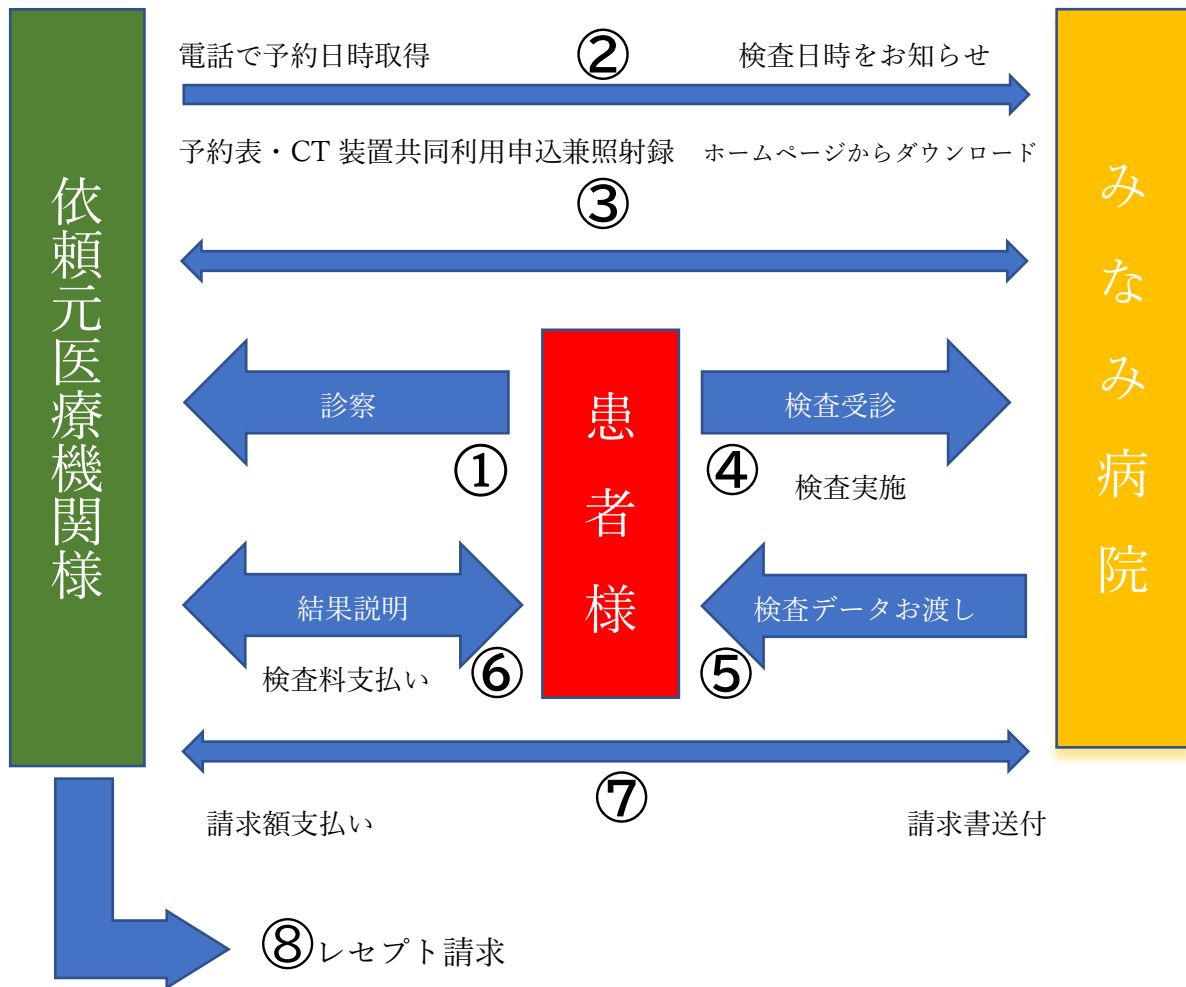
依頼元医療機関様

電話で予約日時取得 ② 検査日時をお知らせ

予約表・CT 装置共同利用申込兼照射録 ホームページからダウンロード

③

みなみ病院

診察

①

患者様

検査受診

④

検査実施

結果説明

検査料支払い

⑥

検査データお渡し

⑤

⑦

請求額支払い

請求書送付

⑧レセプト請求